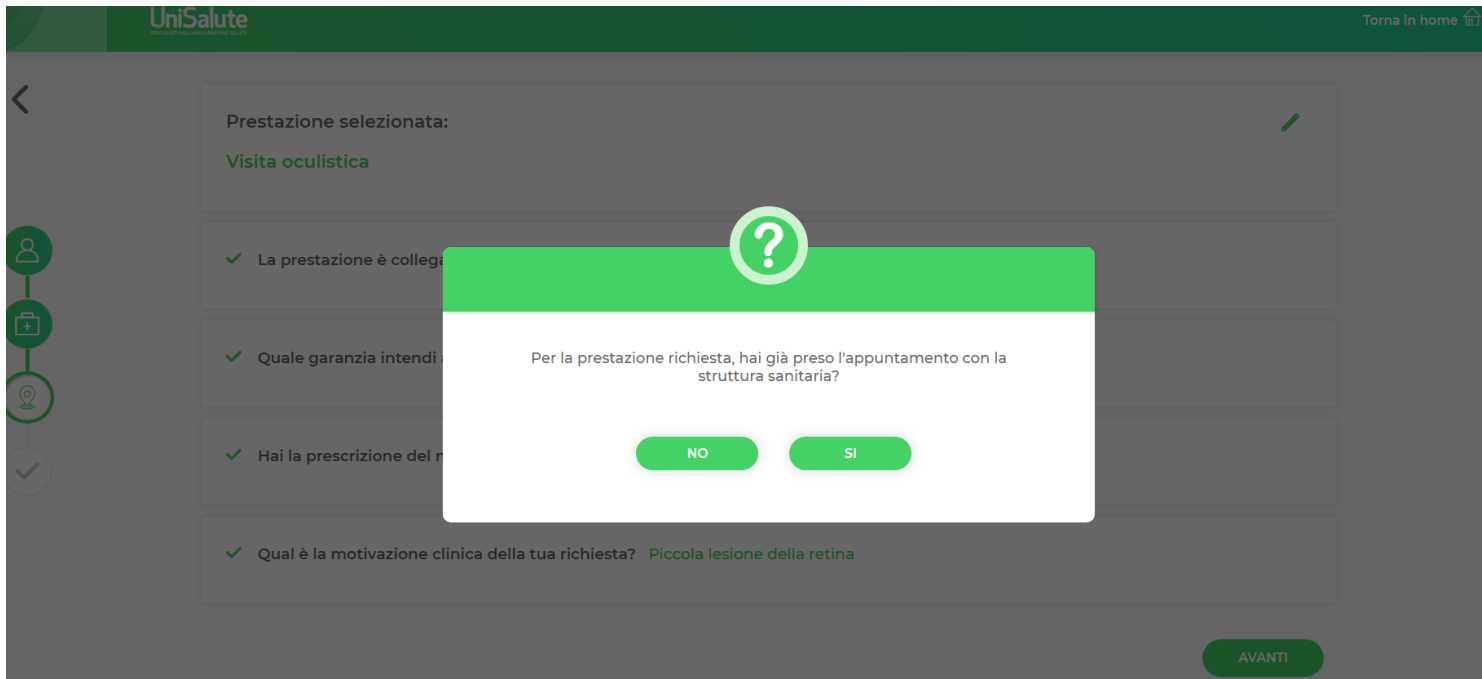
UniSalute
SPECIALISTI NELL'ASSICURAZIONE SALUTE

Torna in home

Prestazione selezionata:
Visita oculistica

La prestazione è collega

Quale garanzia intendi

Hai la prescrizione del

Qual è la motivazione clinica della tua richiesta? Piccola lesione della retina

?

Per la prestazione richiesta, hai già preso l'appuntamento con la struttura sanitaria?

NO
SI

AVANTI